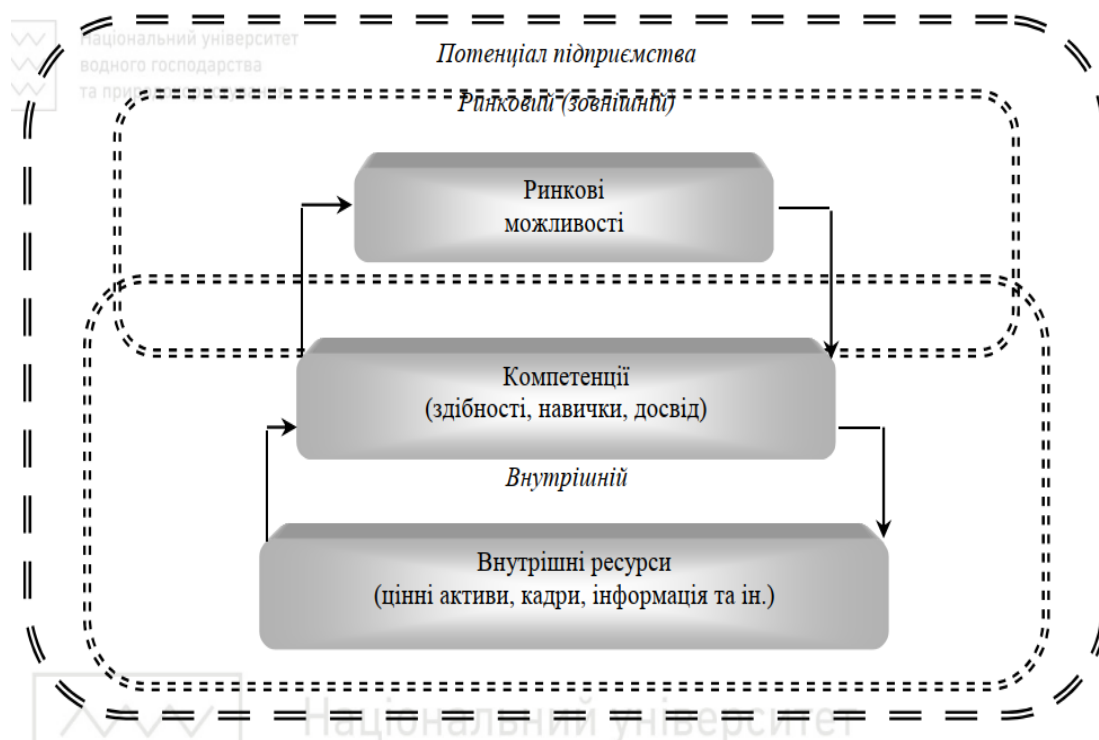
Національний університет водного господарства та природокористування

Потенціал підприємства

Ринковий (зовнішній)

Ринкові можливості

Компетенції (здібності, навички, досвід)

Внутрішній

Внутрішні ресурси (цінні активи, кадри, інформація та ін.)

Національний університет